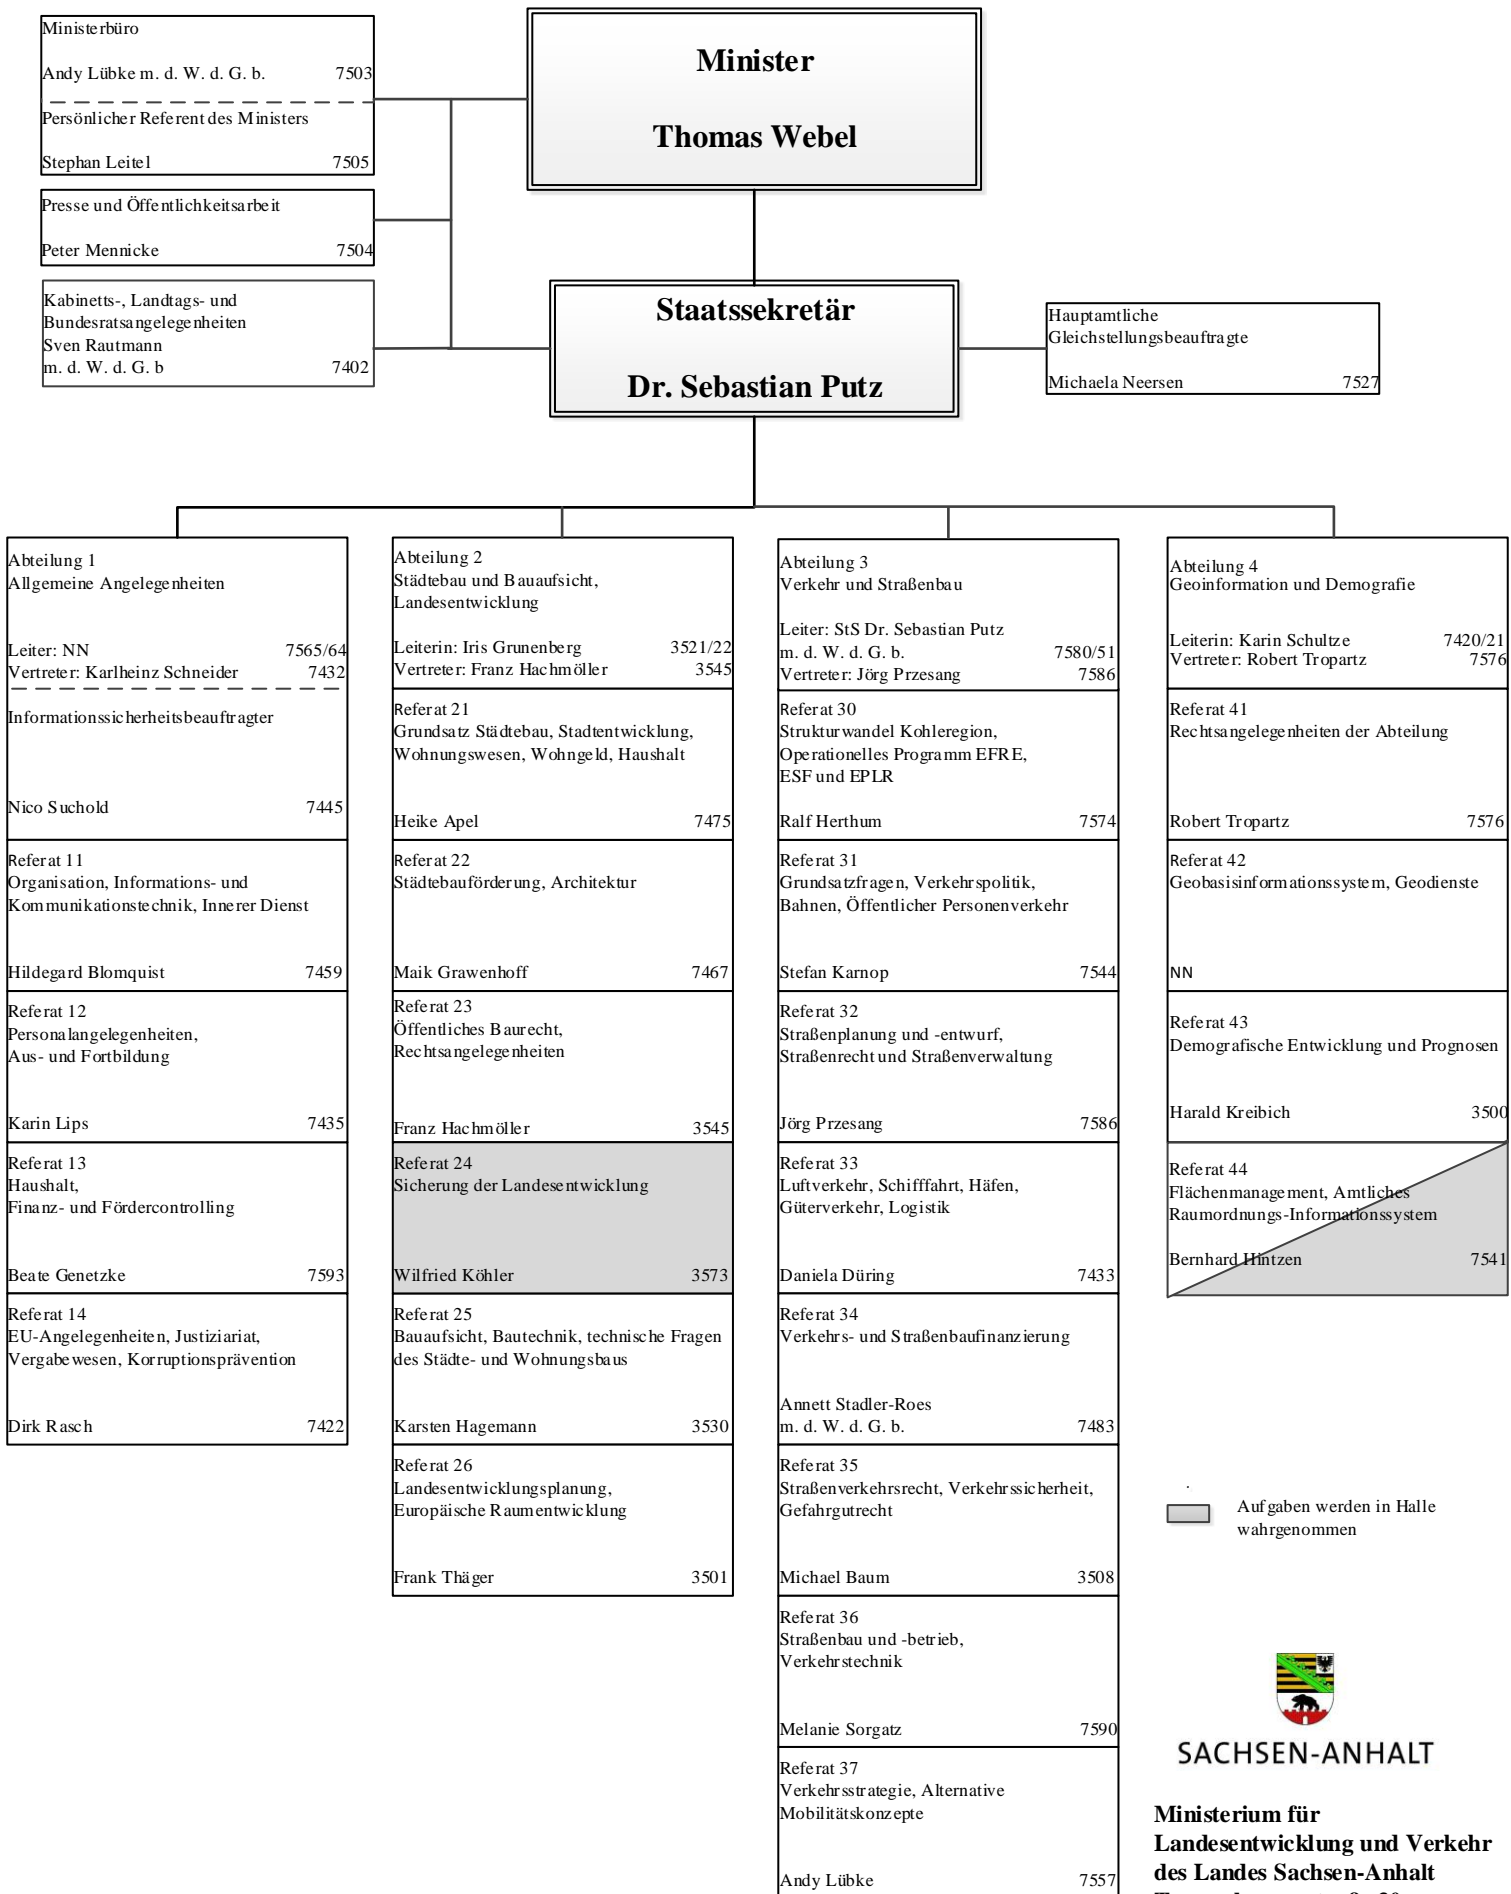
Ministerbüro

Andy Lübke m. d. W. d. G. b. 7503

Persönlicher Referent des Ministers

Stephan Leitel 7505

Presse und Öffentlichkeitsarbeit

Peter Mennicke 7504

Kabinetts-, Landtags- und Bundesratsangelegenheiten
Sven Rautmann
m. d. W. d. G. b 7402

Minister

Thomas Webel

Staatssekretär

Dr. Sebastian Putz

Hauptamtliche Gleichstellungsbeauftragte

Michaela Neersen 7527

Abteilung 1
Allgemeine Angelegenheiten

Leiter: NN 7565/64
Vertreter: Karlheinz Schneider 7432

Informationssicherheitsbeauftragter

Nico Suchold 7445

Referat 11
Organisation, Informations- und Kommunikationstechnik, Innerer Dienst

Hildegard Blomquist 7459

Referat 12
Personalangelegenheiten, Aus- und Fortbildung

Karin Lips 7435

Referat 13
Haushalt, Finanz- und Fördercontrolling

Beate Genetzke 7593

Referat 14
EU-Angelegenheiten, Justiziariat, Vergabewesen, Korruptionsprävention

Dirk Rasch 7422

Abteilung 2
Städtebau und Bauaufsicht, Landesentwicklung

Leiterin: Iris Grunenberg 3521/22
Vertreter: Franz Hachmöller 3545

Referat 21
Grundsatz Städtebau, Stadtentwicklung, Wohnungswesen, Wohngeld, Haushalt

Heike Apel 7475

Referat 22
Städtebauförderung, Architektur

Maik Grawenhoff 7467

Referat 23
Öffentliches Baurecht, Rechtsangelegenheiten

Franz Hachmöller 3545

Referat 24
Sicherung der Landesentwicklung

Wilfried Köhler 3573

Referat 25
Bauaufsicht, Bautechnik, technische Fragen des Städte- und Wohnungsbaus

Karsten Hagemann 3530

Referat 26
Landesentwicklungsplanung, Europäische Raumentwicklung

Frank Thäger 3501

Abteilung 3
Verkehr und Straßenbau

Leiter: StS Dr. Sebastian Putz
m. d. W. d. G. b. 7580/51
Vertreter: Jörg Przesang 7586

Referat 30
Strukturwandel Kohleregion, Operationelles Programm EFRE, ESF und EPLR

Ralf Herthum 7574

Referat 31
Grundsatzfragen, Verkehrspolitik, Bahnen, Öffentlicher Personenverkehr

Stefan Karnop 7544

Referat 32
Straßenplanung und -entwurf, Straßenrecht und Straßenverwaltung

Jörg Przesang 7586

Referat 33
Luftverkehr, Schifffahrt, Häfen, Güterverkehr, Logistik

Daniela Düring 7433

Referat 34
Verkehrs- und Straßenbaufinanzierung

Annett Stadler-Roes
m. d. W. d. G. b. 7483

Referat 35
Straßenverkehrsrecht, Verkehrssicherheit, Gefahrgutrecht

Michael Baum 3508

Referat 36
Straßenbau und -betrieb, Verkehrstechnik

Melanie Sorgatz 7590

Referat 37
Verkehrsstrategie, Alternative Mobilitätskonzepte

Andy Lübke 7557

Abteilung 4
Geoinformation und Demografie

Leiterin: Karin Schultze 7420/21
Vertreter: Robert Tropartz 7576

Referat 41
Rechtsangelegenheiten der Abteilung

Robert Tropartz 7576

Referat 42
Geobasisinformationssystem, Geodienste

NN

Referat 43
Demografische Entwicklung und Prognosen

Harald Kreibich 3500

Referat 44
Flächenmanagement, Amtliches Raumordnungs-Informationssystem

Bernhard Hintzen 7541

Aufgaben werden in Halle wahrgenommen

SACHSEN-ANHALT

Ministerium für Landesentwicklung und Verkehr des Landes Sachsen-Anhalt
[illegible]